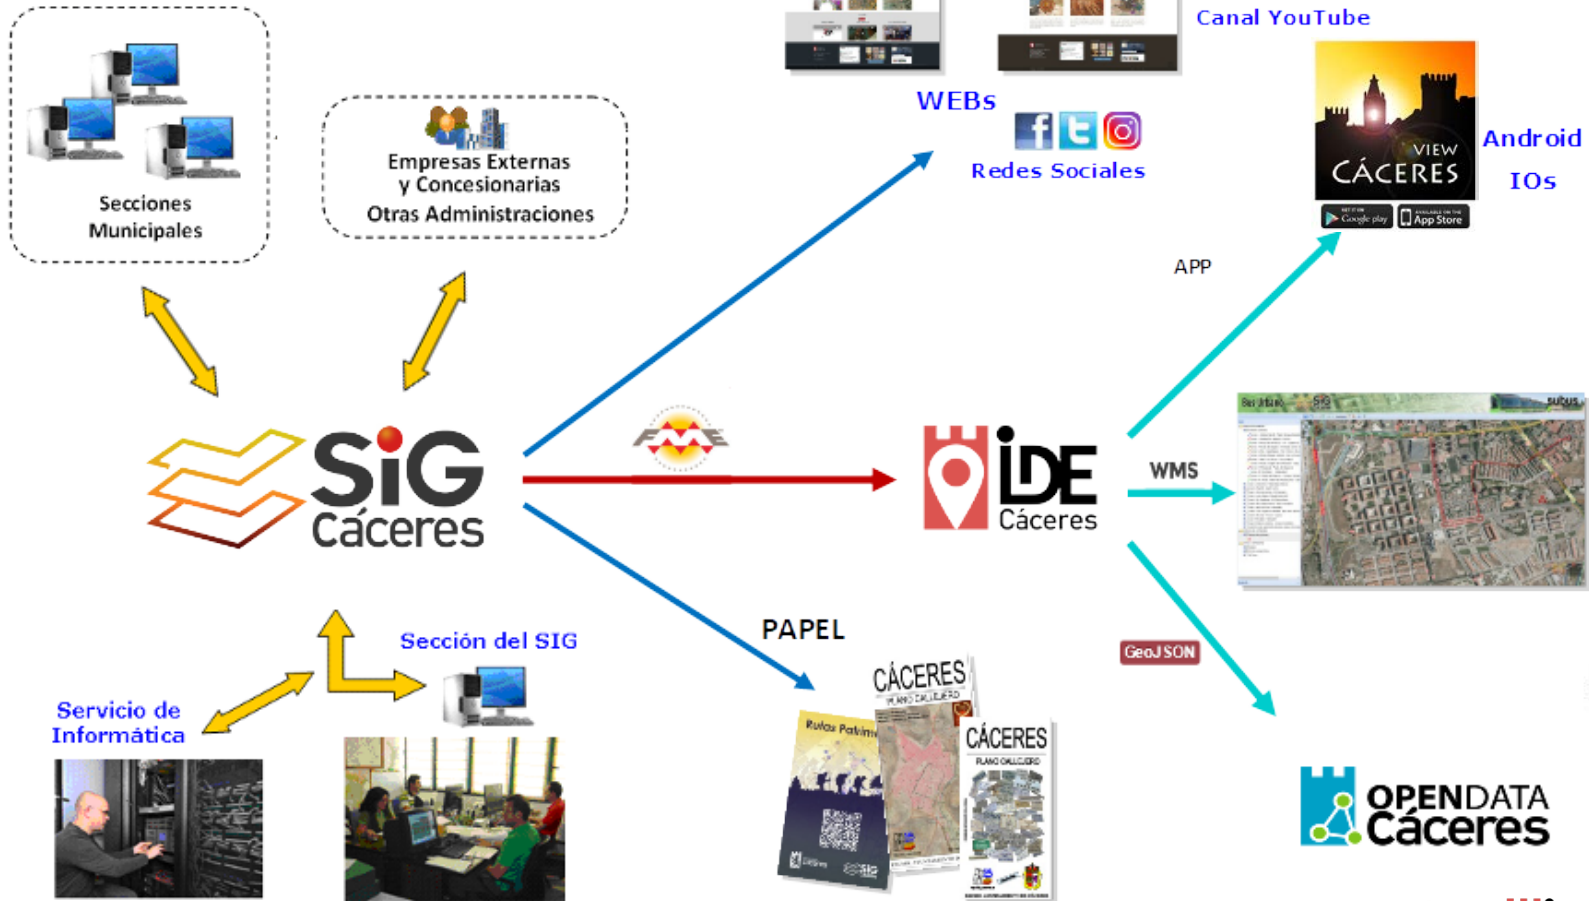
Secciones Municipales

Empresas Externas y Concesionarias
Otras Administraciones

WEBs

Canal YouTube

Redes Sociales

VIEW CÁCERES

Google play App Store

Android
IOs

APP

SiG Cáceres

FME

IDE Cáceres

WMS

GeoJSON

PAPEL

CÁCERES
PLANO CALLEJERO

Rutas Patrim

CÁCERES
PLANO CALLEJERO

OPENDATA Cáceres

Sección del SIG

Servicio de Informática